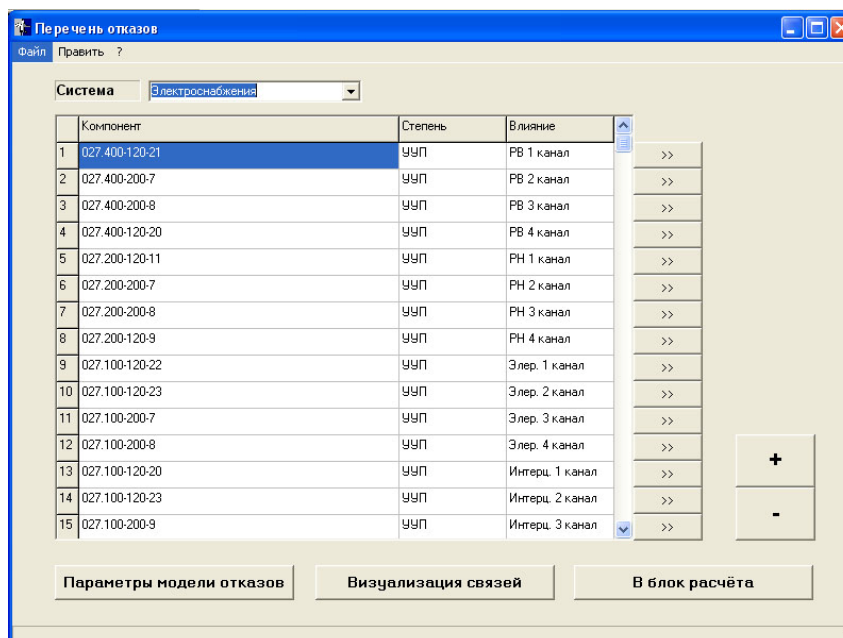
Перечень отказов

Файл Правка ?

Система Электроснабжения

| | Компонент | Степень | Влияние | |
|---|---|---|---|---|
| 1 | 027.400-120-21 | УУП | РВ 1 канал | >> |
| 2 | 027.400-200-7 | УУП | РВ 2 канал | >> |
| 3 | 027.400-200-8 | УУП | РВ 3 канал | >> |
| 4 | 027.400-120-20 | УУП | РВ 4 канал | >> |
| 5 | 027.200-120-11 | УУП | РН 1 канал | >> |
| 6 | 027.200-200-7 | УУП | РН 2 канал | >> |
| 7 | 027.200-200-8 | УУП | РН 3 канал | >> |
| 8 | 027.200-120-9 | УУП | РН 4 канал | >> |
| 9 | 027.100-120-22 | УУП | Элер. 1 канал | >> |
| 10 | 027.100-120-23 | УУП | Элер. 2 канал | >> |
| 11 | 027.100-200-7 | УУП | Элер. 3 канал | >> |
| 12 | 027.100-200-8 | УУП | Элер. 4 канал | >> |
| 13 | 027.100-120-20 | УУП | Интерц. 1 канал | >> |
| 14 | 027.100-120-23 | УУП | Интерц. 2 канал | >> |
| 15 | 027.100-200-9 | УУП | Интерц. 3 канал | >> |

+

-

Параметры модели отказов

Визуализация связей

В блок расчёта